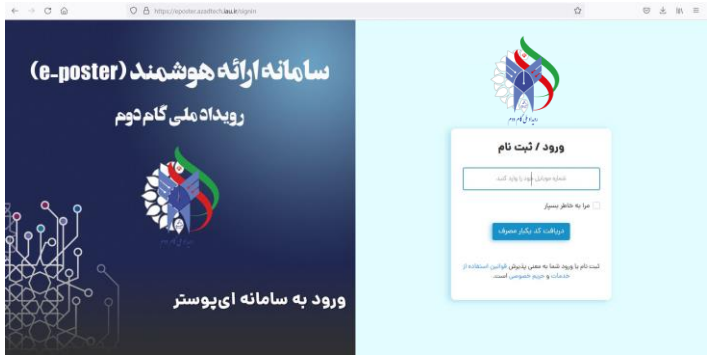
https://eposter.azadtech.iau.ir/signin

سامانه ارائه هوشمند (e-poster)
رویداد ملی گام دوم

رویداد ملی گام دوم

ورود به سامانه ای‌پوستر

رویداد ملی گام دوم

ورود / ثبت نام

شماره موبایل خود را وارد کنید

مرا به خاطر بسپار

دریافت کد یکبار مصرف

ثبت نام یا ورود شما به معنی پذیرش قوانین استفاده از خدمات و حریم خصوصی است.